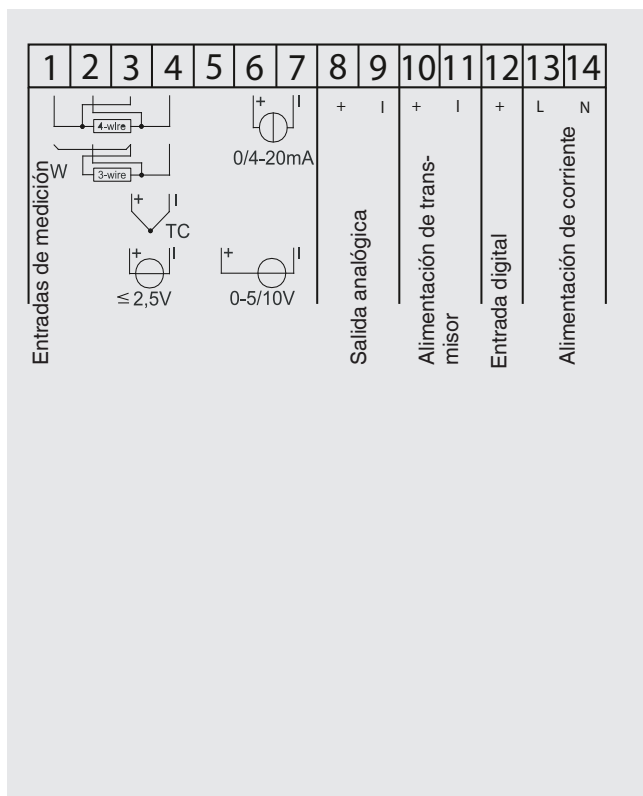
| 1 | 2 | 3 | 4 | 5 | 6 | 7 | 8 | 9 | 10 | 11 | 12 | 13 | 14 |
|---|---|---|---|---|---|---|---|---|---|---|---|---|---|

4-wire
W
3-wire
+ I
TC
+ I
≤ 2,5V
+ I
0/4-20mA
+ I
0-5/10V
Entradas de medición

+ I
Salida analógica

+ I
Alimentación de transmisor

+
Entrada digital

L N
Alimentación de corriente